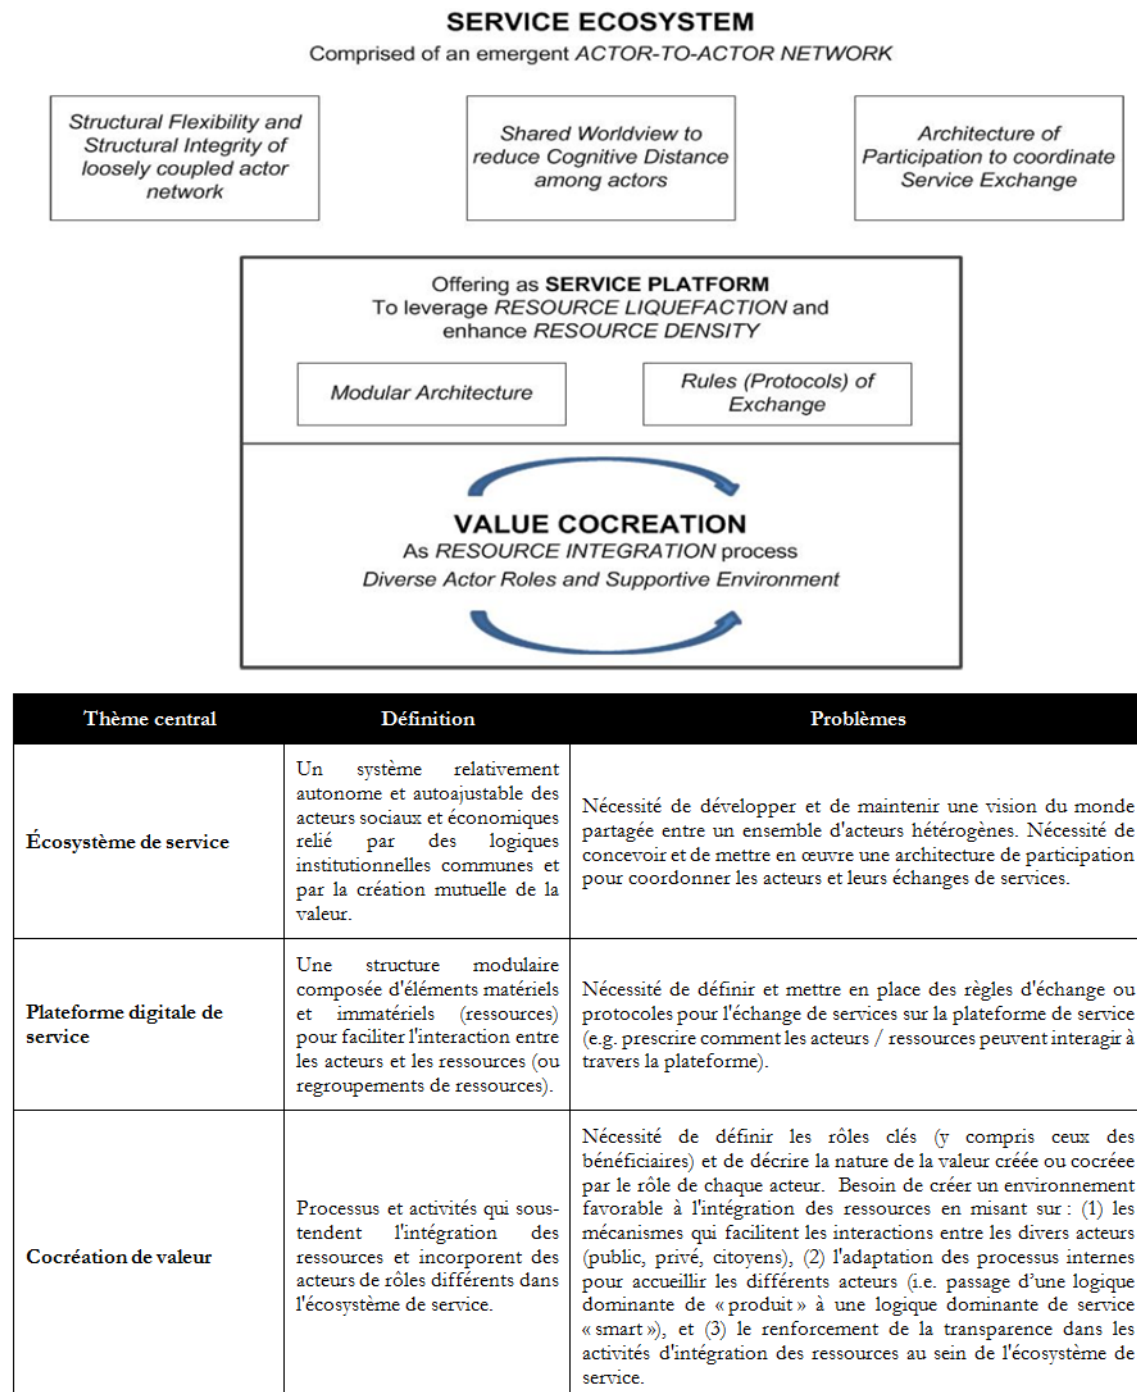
SERVICE ECOSYSTEM
Comprised of an emergent ACTOR-TO-ACTOR NETWORK

Structural Flexibility and Structural Integrity of loosely coupled actor network

Shared Worldview to reduce Cognitive Distance among actors

Architecture of Participation to coordinate Service Exchange

Offering as SERVICE PLATFORM
To leverage RESOURCE LIQUEFACTION and enhance RESOURCE DENSITY

Modular Architecture

Rules (Protocols) of Exchange

VALUE COCREATION
As RESOURCE INTEGRATION process
Diverse Actor Roles and Supportive Environment

| Thème central | Définition | Problèmes |
|---|---|---|
| Écosystème de service | Un système relativement autonome et autoajustable des acteurs sociaux et économiques relié par des logiques institutionnelles communes et par la création mutuelle de la valeur. | Nécessité de développer et de maintenir une vision du monde partagée entre un ensemble d'acteurs hétérogènes. Nécessité de concevoir et de mettre en œuvre une architecture de participation pour coordonner les acteurs et leurs échanges de services. |
| Plateforme digitale de service | Une structure modulaire composée d'éléments matériels et immatériels (ressources) pour faciliter l'interaction entre les acteurs et les ressources (ou regroupements de ressources). | Nécessité de définir et mettre en place des règles d'échange ou protocoles pour l'échange de services sur la plateforme de service (e.g. prescrire comment les acteurs / ressources peuvent interagir à travers la plateforme). |
| Cocréation de valeur | Processus et activités qui sous-tendent l'intégration des ressources et incorporent des acteurs de rôles différents dans l'écosystème de service. | Nécessité de définir les rôles clés (y compris ceux des bénéficiaires) et de décrire la nature de la valeur créée ou cocréee par le rôle de chaque acteur. Besoin de créer un environnement favorable à l'intégration des ressources en misant sur : (1) les mécanismes qui facilitent les interactions entre les divers acteurs (public, privé, citoyens), (2) l'adaptation des processus internes pour accueillir les différents acteurs (i.e. passage d'une logique dominante de « produit » à une logique dominante de service « smart »), et (3) le renforcement de la transparence dans les activités d'intégration des ressources au sein de l'écosystème de service. |